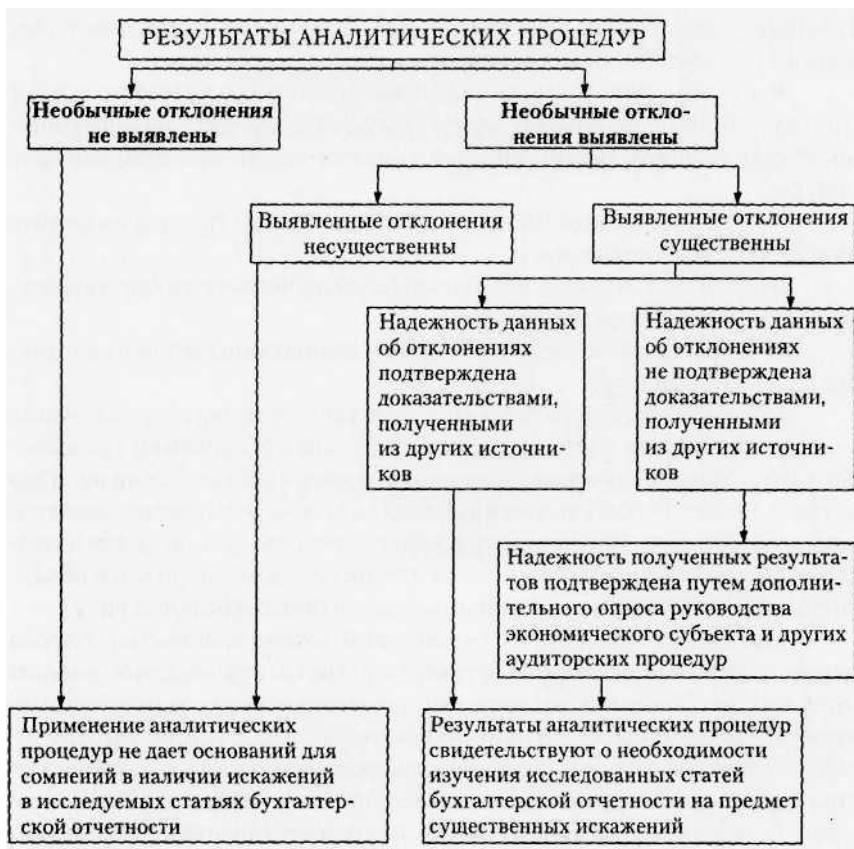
РЕЗУЛЬТАТЫ АНАЛИТИЧЕСКИХ ПРОЦЕДУР

Необычные отклонения не выявлены

Необычные отклонения выявлены

Выявленные отклонения несущественны

Выявленные отклонения существенны

Надежность данных об отклонениях подтверждена доказательствами, полученными из других источников

Надежность данных об отклонениях не подтверждена доказательствами, полученными из других источников

Надежность полученных результатов подтверждена путем дополнительного опроса руководства экономического субъекта и других аудиторских процедур

Применение аналитических процедур не дает оснований для сомнений в наличии искажений в исследуемых статьях бухгалтерской отчетности

Результаты аналитических процедур свидетельствуют о необходимости изучения исследованных статей бухгалтерской отчетности на предмет существенных искажений